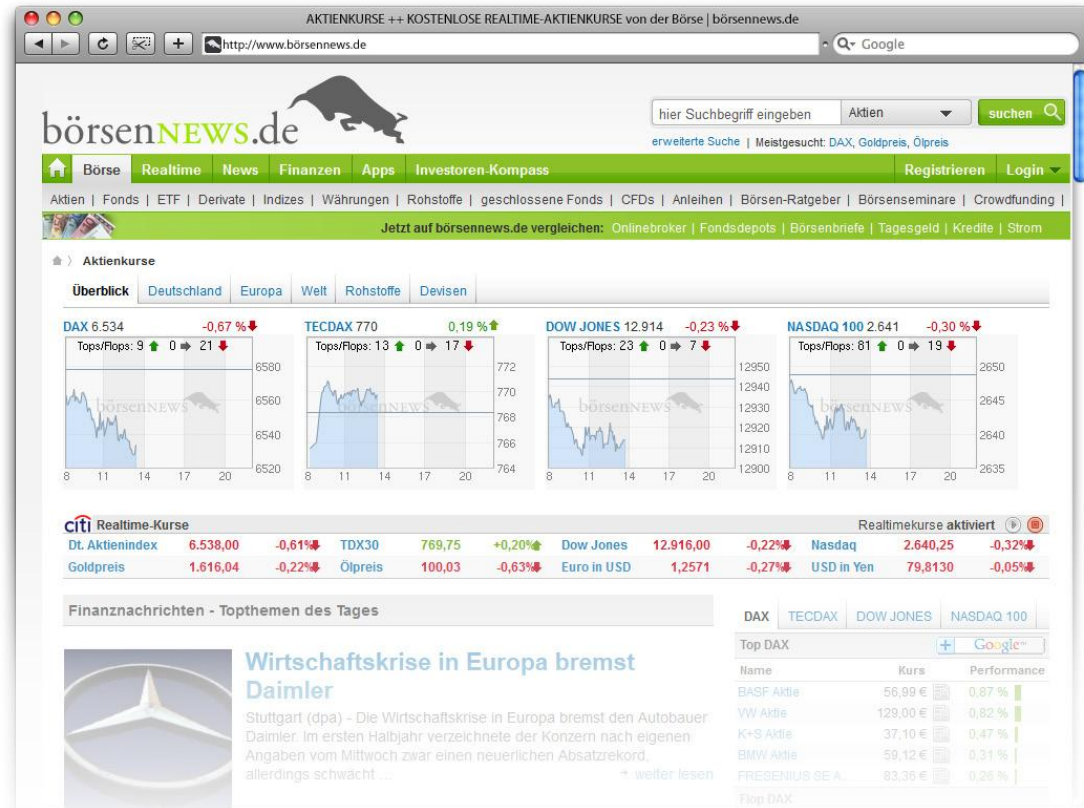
AKTIENKURSE ++ KOSTENLOSE REALTIME-AKTIENKURSE von der Börse | börsennews.de

http://www.börsennews.de

Google

börsenNEWS.de

hier Suchbegriff eingeben | Aktien | suchen

erweiterte Suche | Meistgesucht: DAX, Goldpreis, Ölpreis

Börse | Realtime | News | Finanzen | Apps | Investoren-Kompass | Registrieren | Login

Aktien | Fonds | ETF | Derivate | Indizes | Währungen | Rohstoffe | geschlossene Fonds | CFDs | Anleihen | Börsen-Ratgeber | Börsenseminare | Crowdfunding |

Jetzt auf börsennews.de vergleichen: Onlinebroker | Fondsdepots | Börsenbriefe | Tagesgeld | Kredite | Strom

Aktienkurse

Überblick | Deutschland | Europa | Welt | Rohstoffe | Devisen

DAX 6.534 -0,67 %
Tops/Flops: 9 0 21
6580 6560 6540 6520
8 11 14 17 20

TECDAX 770 0,19 %
Tops/Flops: 13 0 17
772 770 768 766 764
8 11 14 17 20

DOW JONES 12.914 -0,23 %
Tops/Flops: 23 0 7
12950 12940 12930 12920 12910 12900
8 11 14 17 20

NASDAQ 100 2.641 -0,30 %
Tops/Flops: 81 0 19
2650 2645 2640 2635
8 11 14 17 20

citi Realtime-Kurse | Realtimekurse aktiviert

| | | | | | | | | | | |
|---|---|---|---|---|---|---|---|---|---|---|---|
| Dt. Aktienindex | 6.538,00 | -0,61% | TDX30 | 769,75 | +0,20% | Dow Jones | 12.916,00 | -0,22% | Nasdaq | 2.640,25 | -0,32% |
| Goldpreis | 1.616,04 | -0,22% | Ölpreis | 100,03 | -0,63% | Euro in USD | 1,2571 | -0,27% | USD in Yen | 79,8130 | -0,05% |

Finanznachrichten - Topthemen des Tages

Wirtschaftskrise in Europa bremst Daimler

Stuttgart (dpa) - Die Wirtschaftskrise in Europa bremst den Autobauer Daimler. Im ersten Halbjahr verzeichnete der Konzern nach eigenen Angaben vom Mittwoch zwar einen neuerlichen Absatzrekord, allerdings schwächt ...

+ weiter lesen

DAX | TECDAX | DOW JONES | NASDAQ 100

Top DAX | Google

| Name | Kurs | Performance |
|---|---|---|
| BASF Aktie | 56,99 € | 0,87 % |
| VW Aktie | 129,00 € | 0,82 % |
| K+S Aktie | 37,10 € | 0,47 % |
| BMW Aktie | 59,12 € | 0,31 % |
| FRESENIUS SE A... | 83,36 € | 0,26 % |

Flop DAX